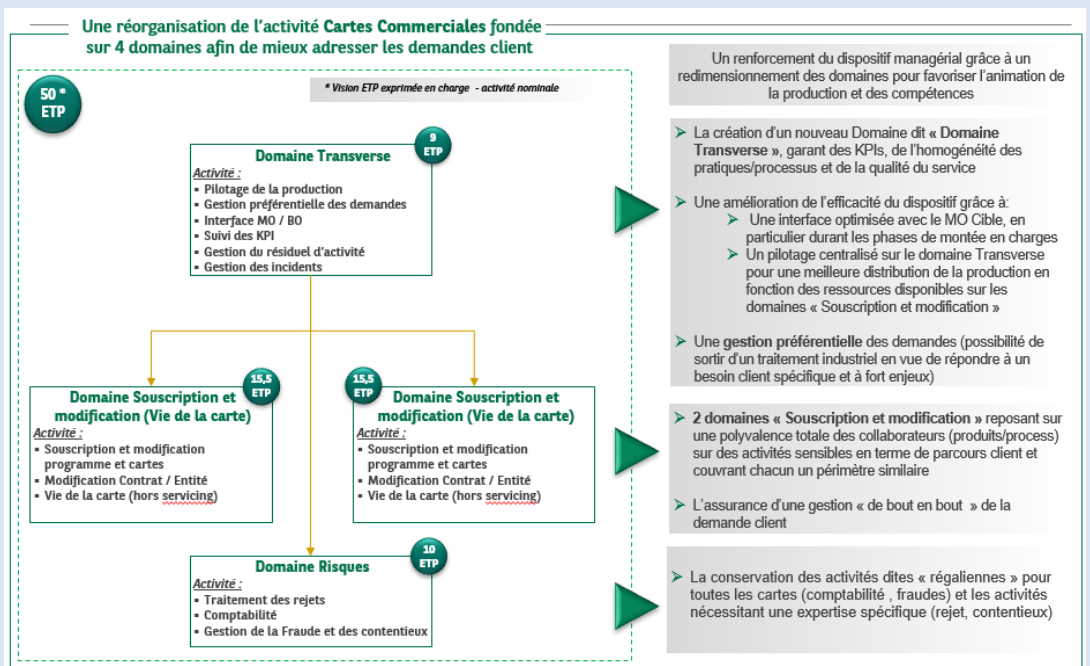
Une réorganisation de l'activité Cartes Commerciales fondée sur 4 domaines afin de mieux adresser les demandes client

50 * ETP

* Vision ETP exprimée en charge - activité nominale

9 ETP

Domaine Transverse
Activité :
▪ Pilotage de la production
▪ Gestion préférentielle des demandes
▪ Interface MO / BO
▪ Suivi des KPI
▪ Gestion du résiduel d'activité
▪ Gestion des incidents

15,5 ETP

Domaine Souscription et modification (Vie de la carte)
Activité :
▪ Souscription et modification programme et cartes
▪ Modification Contrat / Entité
▪ Vie de la carte (hors servicing)

15,5 ETP

Domaine Souscription et modification (Vie de la carte)
Activité :
▪ Souscription et modification programme et cartes
▪ Modification Contrat / Entité
▪ Vie de la carte (hors servicing)

10 ETP

Domaine Risques
Activité :
▪ Traitement des rejets
▪ Comptabilité
▪ Gestion de la Fraude et des contentieux

Un renforcement du dispositif managérial grâce à un redimensionnement des domaines pour favoriser l'animation de la production et des compétences

➢ La création d'un nouveau Domaine dit « Domaine Transverse », garant des KPIs, de l'homogénéité des pratiques/processus et de la qualité du service

➢ Une amélioration de l'efficacité du dispositif grâce à:
➢ Une interface optimisée avec le MO Cible, en particulier durant les phases de montée en charges
➢ Un pilotage centralisé sur le domaine Transverse pour une meilleure distribution de la production en fonction des ressources disponibles sur les domaines « Souscription et modification »

➢ Une gestion préférentielle des demandes (possibilité de sortir d'un traitement industriel en vue de répondre à un besoin client spécifique et à fort enjeux)

➢ 2 domaines « Souscription et modification » reposant sur une polyvalence totale des collaborateurs (produits/process) sur des activités sensibles en terme de parcours client et couvrant chacun un périmètre similaire

➢ L'assurance d'une gestion « de bout en bout » de la demande client

➢ La conservation des activités dites « régaliennes » pour toutes les cartes (comptabilité , fraudes) et les activités nécessitant une expertise spécifique (rejet, contentieux)